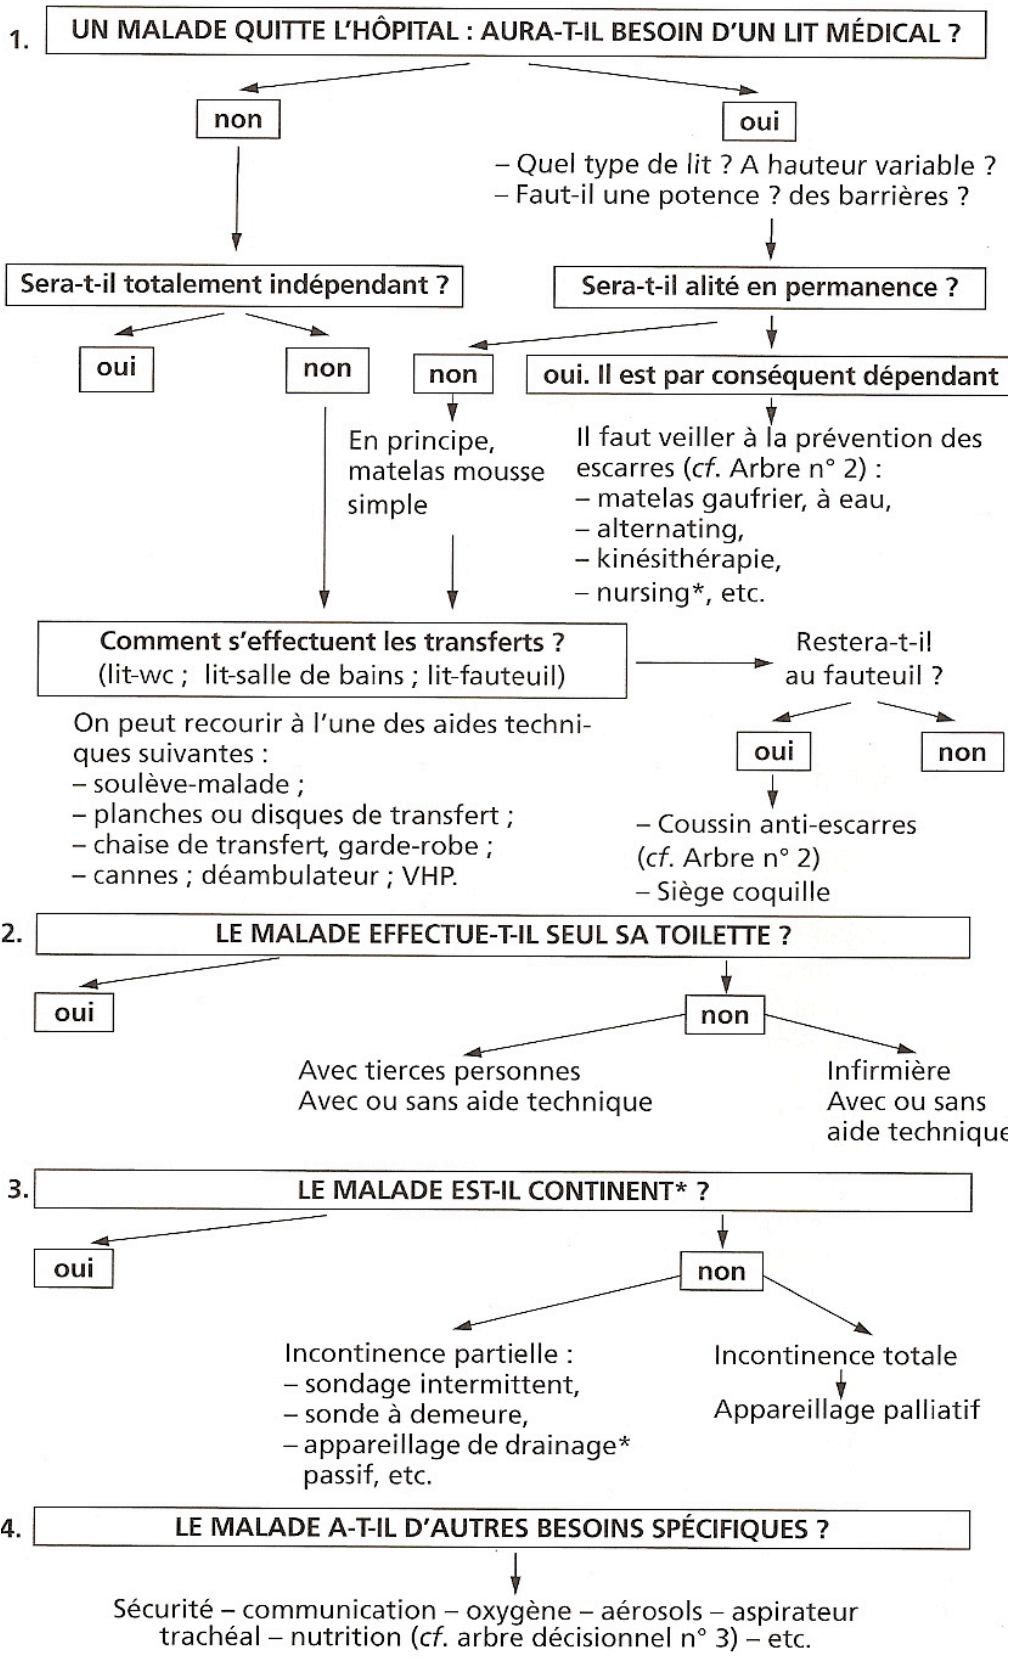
1. UN MALADE QUITTE L'HÔPITAL : AURA-T-IL BESOIN D'UN LIT MÉDICAL ?

non

oui

– Quel type de lit ? A hauteur variable ?
– Faut-il une potence ? des barrières ?

Sera-t-il totalement indépendant ?

oui

non

Sera-t-il alité en permanence ?

non

En principe, matelas mousse simple

oui. Il est par conséquent dépendant

Il faut veiller à la prévention des escarres (cf. Arbre n° 2) :
– matelas gaufrier, à eau,
– alternating,
– kinésithérapie,
– nursing*, etc.

Comment s'effectuent les transferts ?
(lit-wc ; lit-salle de bains ; lit-fauteuil)

On peut recourir à l'une des aides techniques suivantes :
– soulève-malade ;
– planches ou disques de transfert ;
– chaise de transfert, garde-robe ;
– cannes ; déambulateur ; VHP.

Restera-t-il au fauteuil ?

oui

non

– Coussin anti-escarres (cf. Arbre n° 2)
– Siège coquille

2. LE MALADE EFFECTUE-T-IL SEUL SA TOILETTE ?

oui

non

Avec tierces personnes
Avec ou sans aide technique

Infirmière
Avec ou sans aide technique

3. LE MALADE EST-IL CONTINENT* ?

oui

non

Incontinence partielle :
– sondage intermittent,
– sonde à demeure,
– appareillage de drainage* passif, etc.

Incontinence totale

Appareillage palliatif

4. LE MALADE A-T-IL D'AUTRES BESOINS SPÉCIFIQUES ?

Sécurité – communication – oxygène – aérosols – aspirateur trachéal – nutrition (cf. arbre décisionnel n° 3) – etc.